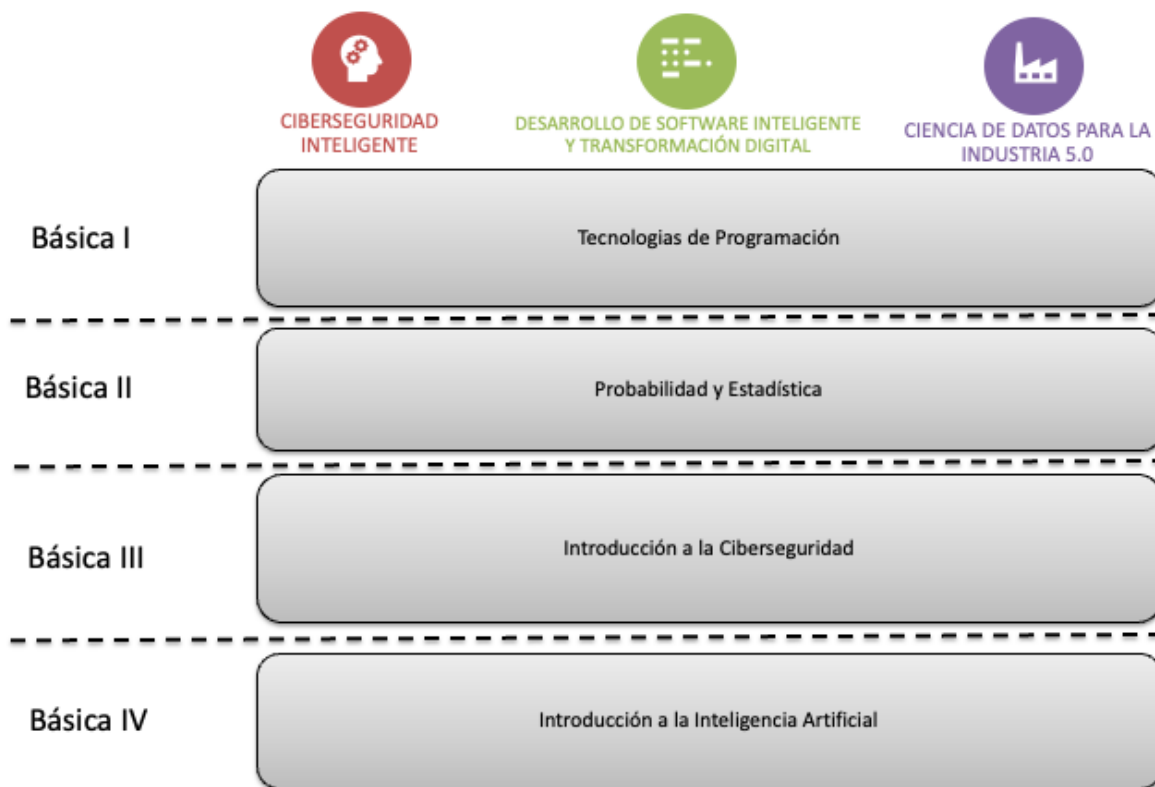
CIBERSEGURIDAD INTELIGENTE

DESARROLLO DE SOFTWARE INTELIGENTE Y TRANSFORMACIÓN DIGITAL

CIENCIA DE DATOS PARA LA INDUSTRIA 5.0

Básica I

Tecnologias de Programación

Básica II

Probabilidad y Estadística

Básica III

Introducción a la Ciberseguridad

Básica IV

Introducción a la Inteligencia Artificial